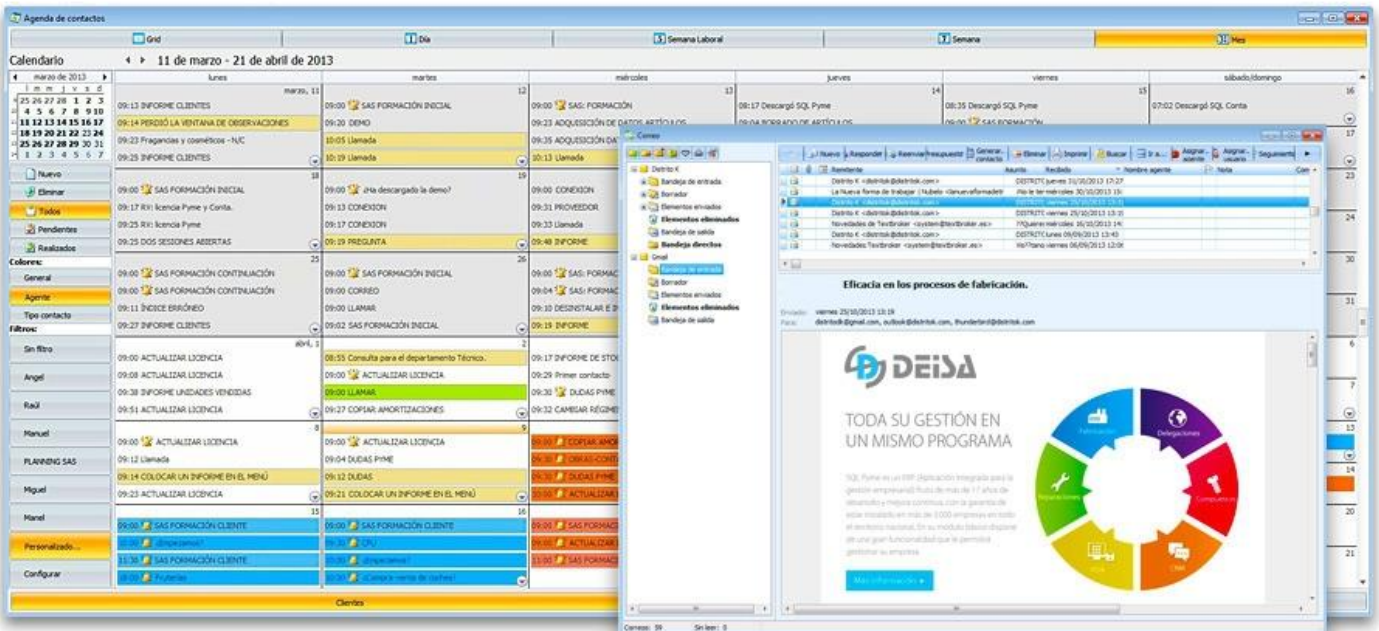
Agenda de contactos

Grid | Día | Semana Laboral | Semana | Mes

Calendario

11 de marzo - 21 de abril de 2013

marzo de 2013

l m m j v s d
25 26 27 28 1 2 3
4 5 6 7 8 9 10
11 12 13 14 15 16 17
18 19 20 21 22 23 24
25 26 27 28 29 30 31
1 2 3 4 5 6 7

Nuevo
Eliminar
Todos
Pendientes
Realizados
Colores:
General
Agente
Tipo contacto
Filtros:
Sin filtro
Angel
Raúl
Manuel
PLANNING SAS
Miguel
Manel
Personalizado...
Configurar

lunes | martes | miércoles | jueves | viernes | sábado/domingo

marzo, 11
09:13 INFORME CLIENTES
09:14 PERDIÓ LA VENTANA DE OBSERVACIONES
09:23 Fragancias y cosméticos - N/C
09:25 INFORME CLIENTES

12
09:00 SAS FORMACIÓN INICIAL
09:20 DEMO
10:05 Llamada
10:19 Llamada

13
09:00 SAS: FORMACIÓN
09:23 ADQUISICIÓN DE DATOS ARTÍCULOS
09:35 ADQUISICIÓN DA
10:13 Llamada

14
08:17 Descargó SQL Pyme
09:04 BORRADO DE ARTÍCULOS

15
08:35 Descargó SQL Pyme
09:00 SAS FORMACIÓN

16
07:02 Descargó SQL Conta

17

18
09:00 SAS FORMACIÓN INICIAL
09:17 RV: licencia Pyme y Conta.
09:25 RV: licencia Pyme
09:25 DOS SESIONES ABIERTAS

19
09:00 ¿Ha descargado la demo?
09:13 CONEXION
09:17 CONEXION
09:19 PREGUNTA

09:00 CONEXION
09:31 PROVEEDOR
09:33 Llamada
09:48 INFORME

23
24

25
09:00 SAS FORMACIÓN CONTINUACIÓN
09:00 SAS FORMACIÓN CONTINUACIÓN
09:11 ÍNDICE ERRÓNEO
09:27 INFORME CLIENTES

26
09:00 SAS FORMACIÓN INICIAL
09:00 CORREO
09:00 LLAMAR
09:02 SAS FORMACIÓN INICIAL

09:00 SAS: FORMAC
09:04 SAS: FORMAC
09:10 DESINSTALAR E
09:19 INFORME

30
31

abril, 1
09:00 ACTUALIZAR LICENCIA
09:08 ACTUALIZAR LICENCIA
09:38 INFORME UNIDADES VENDIDAS
09:51 ACTUALIZAR LICENCIA

2
08:55 Consulta para el departamento Técnico.
09:00 ACTUALIZAR LICENCIA
09:00 LLAMAR
09:27 COPIAR AMORTIZACIONES

09:17 INFORME DE STO
09:29 Primer contacto
09:30 DUDAS PYME
09:32 CAMBIAR RÉGIME

6
7

8
09:00 ACTUALIZAR LICENCIA
09:12 Llamada
09:14 COLOCAR UN INFORME EN EL MENÚ
09:23 ACTUALIZAR LICENCIA

9
09:00 ACTUALIZAR LICENCIA
09:04 DUDAS PYME
09:12 DUDAS
09:21 COLOCAR UN INFORME EN EL MENÚ

09:00 COPIAR AMOR
09:30 OBRAS-CONT
09:30 DUDAS PYME
10:00 ACTUALIZAR

13
14

15
09:00 SAS FORMACIÓN CLIENTE
10:00 ¡Empezamos!
11:30 SAS FORMACIÓN CLIENTE
18:00 Fruterías

16
09:00 SAS FORMACIÓN CLIENTE
09:30 CPU
09:30 ¡Empezamos!
10:30 ¿Compra venta de coches?

09:00 SAS FORMAC
10:00 ACTUALIZAR
11:00 SAS FORMAC

20
21

Clientes

Correo

Distrito K
Bandeja de entrada
Borrador
Elementos enviados
Elementos eliminados
Bandeja de salida
Bandeja directos
Gmail
Bandeja de entrada
Borrador
Elementos enviados
Elementos eliminados
Bandeja de salida

Nuevo | Responder | Reenviar | Presupuesto | Generar contacto | Eliminar | Imprimir | Buscar | Ir a... | Asignar agente | Asignar usuario | Nota | Seguimiento

Remitente | Asunto | Recibido | Nombre agente | Nota | Con

Distrito K <distritok@distritok.com> | DISTRITC jueves 31/10/2013 17:27
La Nueva forma de trabajar | Nubelo <lanuevaformadet | ¡No te ter miércoles 30/10/2013 15:
Distrito K <distritok@distritok.com> | DISTRITC viernes 25/10/2013 13:
Distrito K <distritok@distritok.com> | DISTRITC viernes 25/10/2013 13:
Novedades de Textbroker <system@textbroker.es> | ??Quieres miércoles 16/10/2013 14:
Distrito K <distritok@distritok.com> | DISTRITC lunes 09/09/2013 13:40
Novedades Textbroker <system@textbroker.es> | Ha??tano viernes 06/09/2013 12:0

Eficacia en los procesos de fabricación.

Enviado: viernes 25/10/2013 13:19
Para: distritok@gmail.com, outlook@distritok.com, thunderbird@distritok.com

DEISA

TODA SU GESTIÓN EN UN MISMO PROGRAMA

SQL Pyme es un ERP (Aplicación integrada para la gestión empresarial) fruto de más de 17 años de desarrollo y mejora continua con la garantía de estar instalado en más de 3.000 empresas en todo el territorio nacional. En su módulo básico dispone de una gran funcionalidad que le permitirá gestionar su empresa.

Más información

Fabricación
Delegaciones
Reparaciones
Comunicaciones
TPV
CRM

Correos: 59 Sin leer: 0